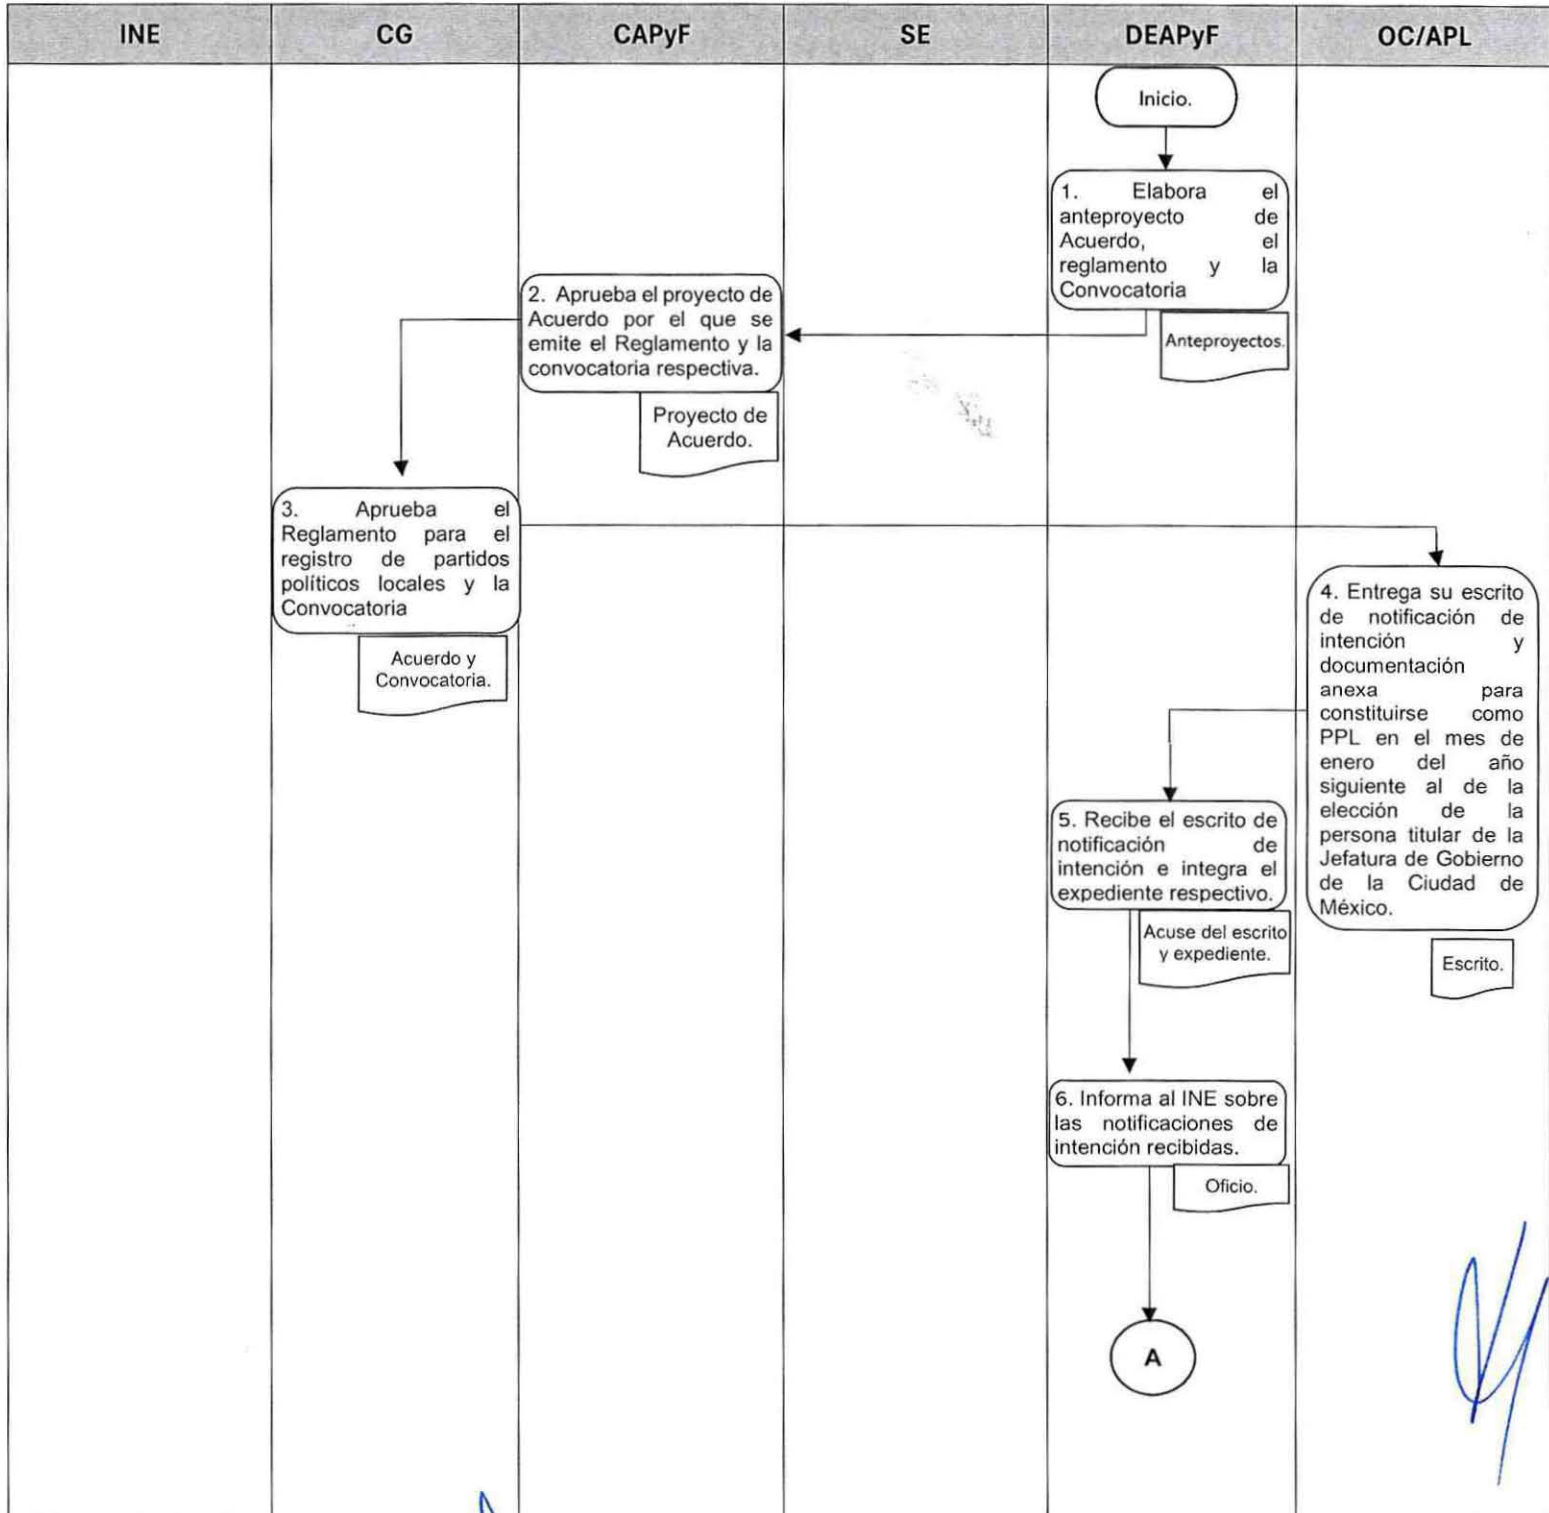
| INE | CG | CAPyF | SE | DEAPyF | OC/APL |
|---|---|---|---|---|---|

Inicio.

1. Elabora el anteproyecto de Acuerdo, el reglamento y la Convocatoria

Anteproyectos.

2. Aprueba el proyecto de Acuerdo por el que se emite el Reglamento y la convocatoria respectiva.

Proyecto de Acuerdo.

3. Aprueba el Reglamento para el registro de partidos políticos locales y la Convocatoria

Acuerdo y Convocatoria.

4. Entrega su escrito de notificación de intención y documentación anexa para constituirse como PPL en el mes de enero del año siguiente al de la elección de la persona titular de la Jefatura de Gobierno de la Ciudad de México.

Escrito.

5. Recibe el escrito de notificación de intención e integra el expediente respectivo.

Acuse del escrito y expediente.

6. Informa al INE sobre las notificaciones de intención recibidas.

Oficio.

A